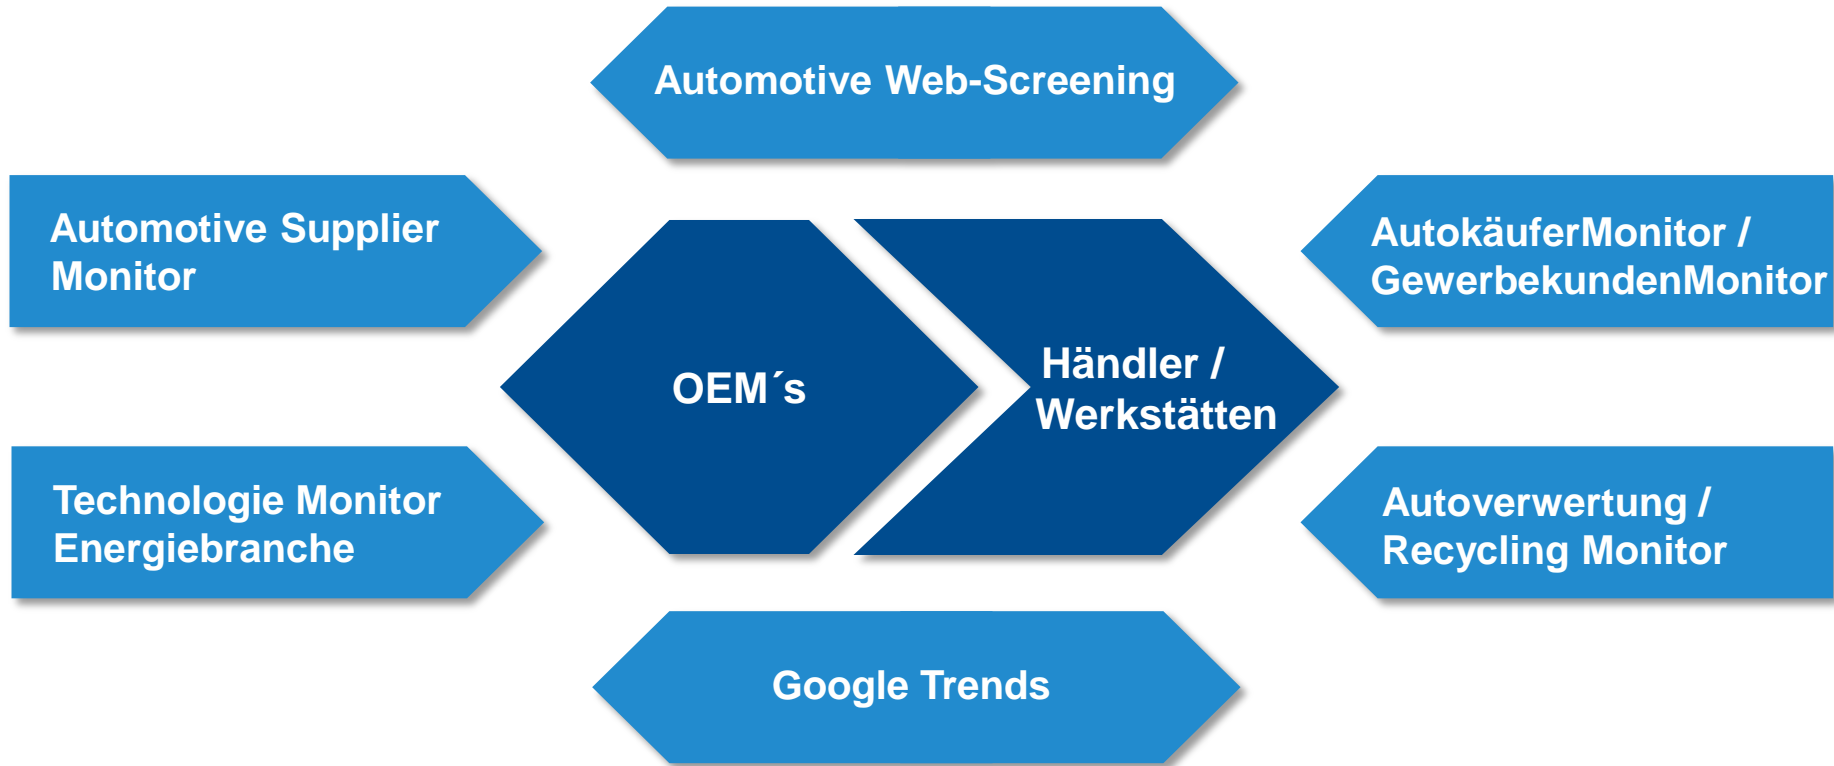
Automotive Web-Screening

Automotive Supplier Monitor

AutokäuferMonitor / GewerbekundenMonitor

OEM´s

Händler / Werkstätten

Technologie Monitor Energiebranche

Autoverwertung / Recycling Monitor

Google Trends